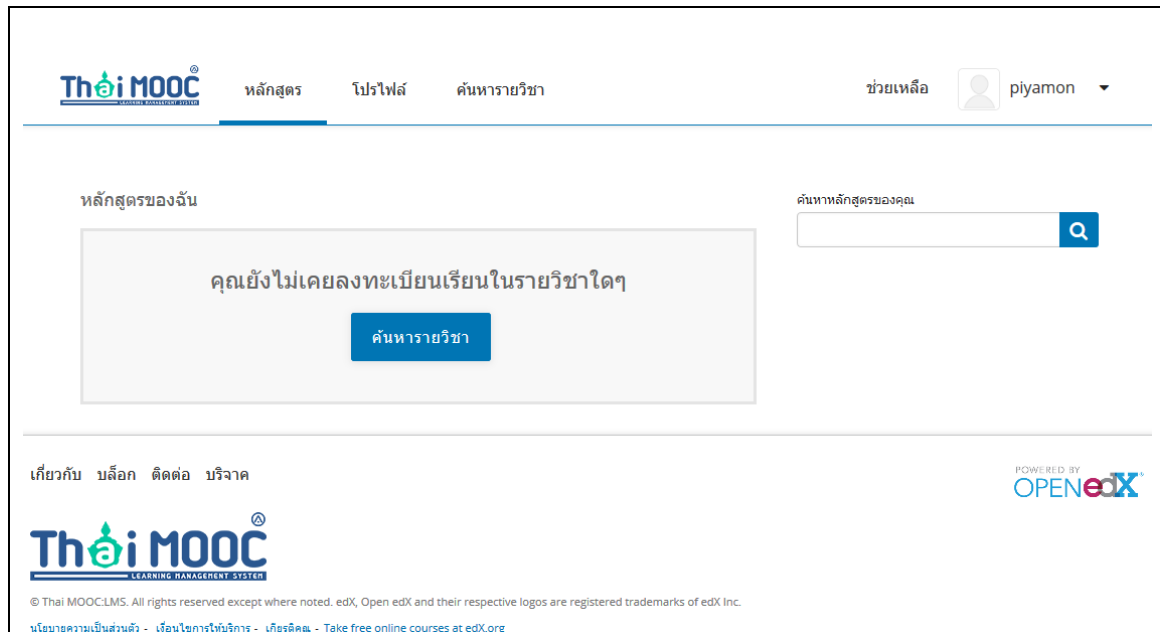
Thai MOOC
LEARNING MANAGEMENT SYSTEM

หลักสูตร  โปรไฟล์  ค้นหารายวิชา

ช่วยเหลือ  piyamon

หลักสูตรของฉัน

ค้นหาหลักสูตรของคุณ

คุณยังไม่เคยลงทะเบียนเรียนในรายวิชาใดๆ

ค้นหารายวิชา

เกี่ยวกับ  บล็อก  ติดต่อ  บริจาค

POWERED BY OPENedX

Thai MOOC
LEARNING MANAGEMENT SYSTEM

© Thai MOOC:LMS. All rights reserved except where noted. edX, Open edX and their respective logos are registered trademarks of edX Inc.

นโยบายความเป็นส่วนตัว - เงื่อนไขการให้บริการ - เกียรติคุณ - Take free online courses at edX.org